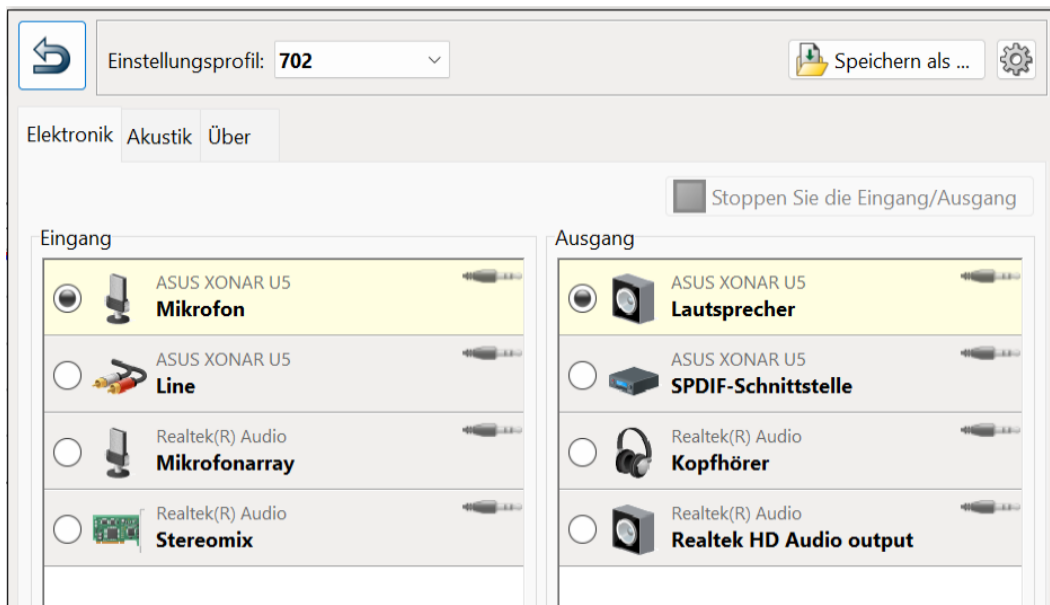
Einstellungsprofil: 702

Speichern als ...

Elektronik Akustik Über

Stoppen Sie die Eingang/Ausgang

Eingang

ASUS XONAR U5
Mikrofon

ASUS XONAR U5
Line

Realtek(R) Audio
Mikrofonarray

Realtek(R) Audio
Stereomix

Ausgang

ASUS XONAR U5
Lautsprecher

ASUS XONAR U5
SPDIF-Schnittstelle

Realtek(R) Audio
Kopfhörer

Realtek(R) Audio
Realtek HD Audio output